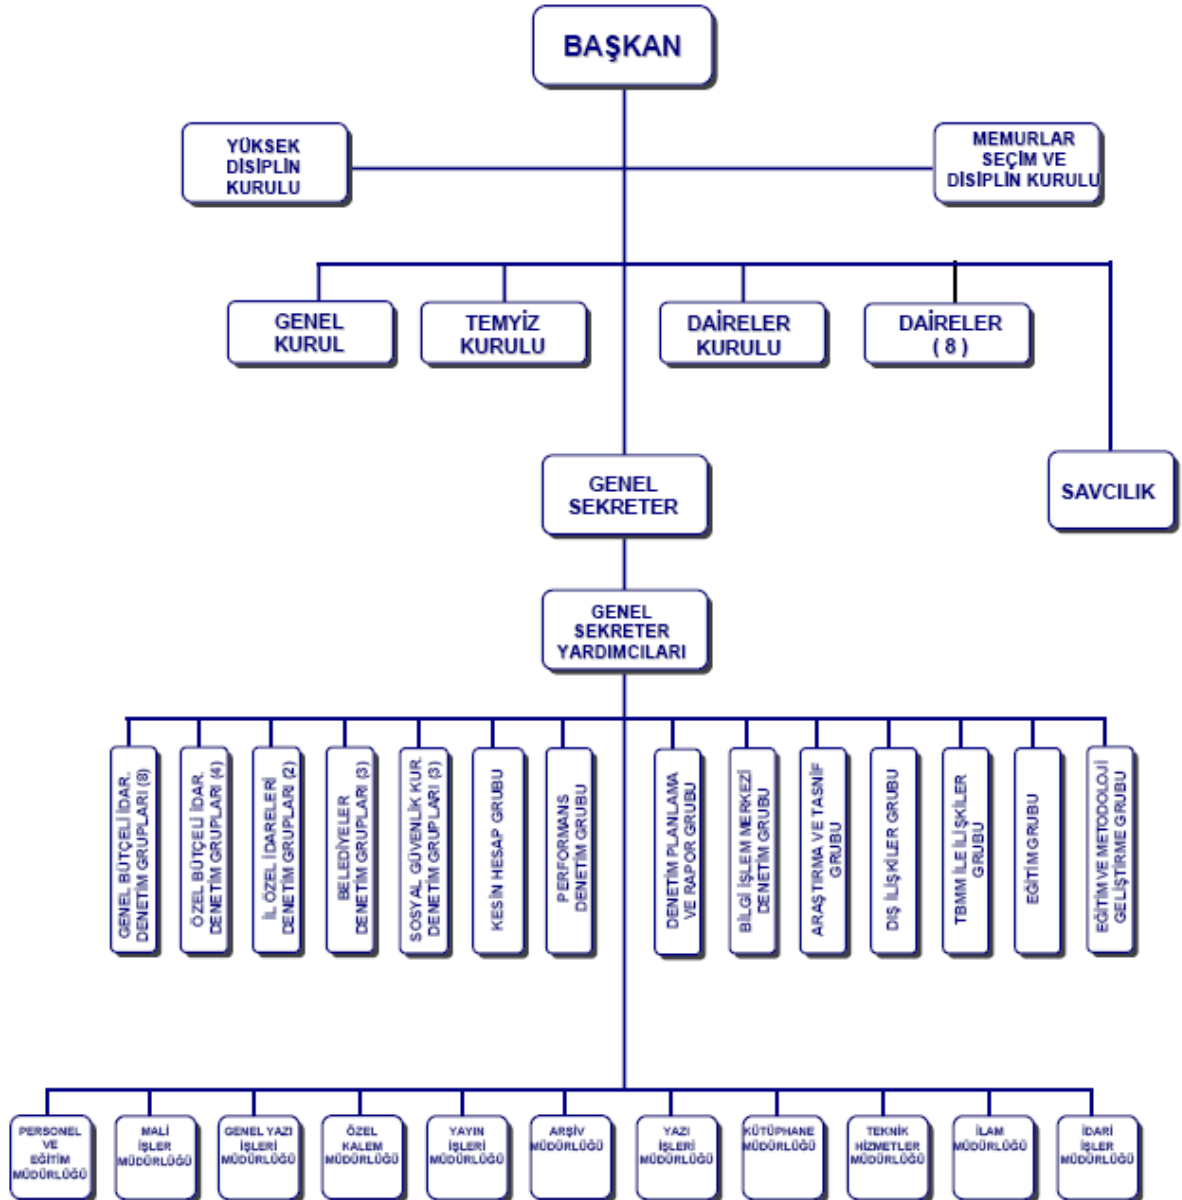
BAŞKAN

YÜKSEK DİSİPLİN KURULU

MEMURLAR SEÇİM VE DİSİPLİN KURULU

GENEL KURUL

TEMYİZ KURULU

DAİRELER KURULU

DAİRELER ( 8 )

SAVCILIK

GENEL SEKRETER

GENEL SEKRETER YARDIMCILARI

GENEL BÜTÇELİ İDAR. DENETİM GRUPLARI (8)

ÖZEL BÜTÇELİ İDAR. DENETİM GRUPLARI (4)

İL ÖZEL İDARELERİ DENETİM GRUPLARI (2)

BELEDİYELER DENETİM GRUPLARI (3)

SOSYAL GÜVENLİK KUR. DENETİM GRUPLARI (3)

KESİN HESAP GRUBU

PERFORMANS DENETİM GRUBU

DENETİM PLANLAMA VE RAPOR GRUBU

BİLGİ İŞLEM MERKEZİ DENETİM GRUBU

ARAŞTIRMA VE TASNİF GRUBU

DIŞ İLİŞKİLER GRUBU

TBMM İLE İLİŞKİLER GRUBU

EĞİTİM GRUBU

EĞİTİM VE METODOLOJİ GELİŞTİRME GRUBU

PERSONEL VE EĞİTİM MÜDÜRLÜĞÜ

MALİ İŞLER MÜDÜRLÜĞÜ

GENEL YAZI İŞLERİ MÜDÜRLÜĞÜ

ÖZEL KALEM MÜDÜRLÜĞÜ

YAYIN İŞLERİ MÜDÜRLÜĞÜ

ARŞİV MÜDÜRLÜĞÜ

YAZI İŞLERİ MÜDÜRLÜĞÜ

KÜTÜPHANE MÜDÜRLÜĞÜ

TEKNİK HİZMETLER MÜDÜRLÜĞÜ

İLAM MÜDÜRLÜĞÜ

İDARİ İŞLER MÜDÜRLÜĞÜ